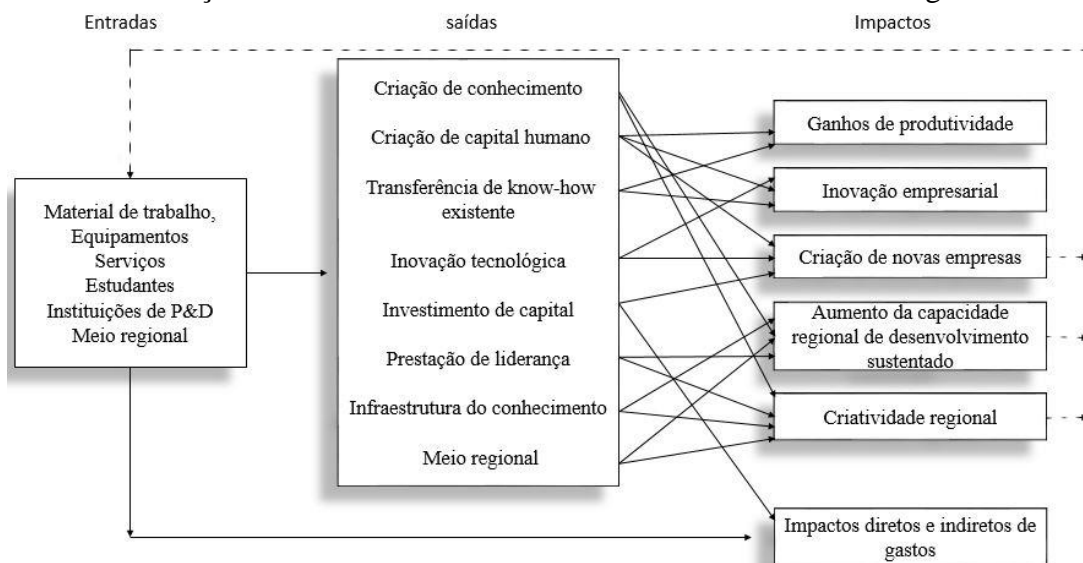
Entradas

saídas

Impactos

Material de trabalho, Equipamentos Serviços Estudantes Instituições de P&D Meio regional

Criação de conhecimento

Criação de capital humano

Transferência de know-how existente

Inovação tecnológica

Investimento de capital

Prestação de liderança

Infraestrutura do conhecimento

Meio regional

Ganhos de produtividade

Inovação empresarial

Criação de novas empresas

Aumento da capacidade regional de desenvolvimento sustentado

Criatividade regional

Impactos diretos e indiretos de gastos